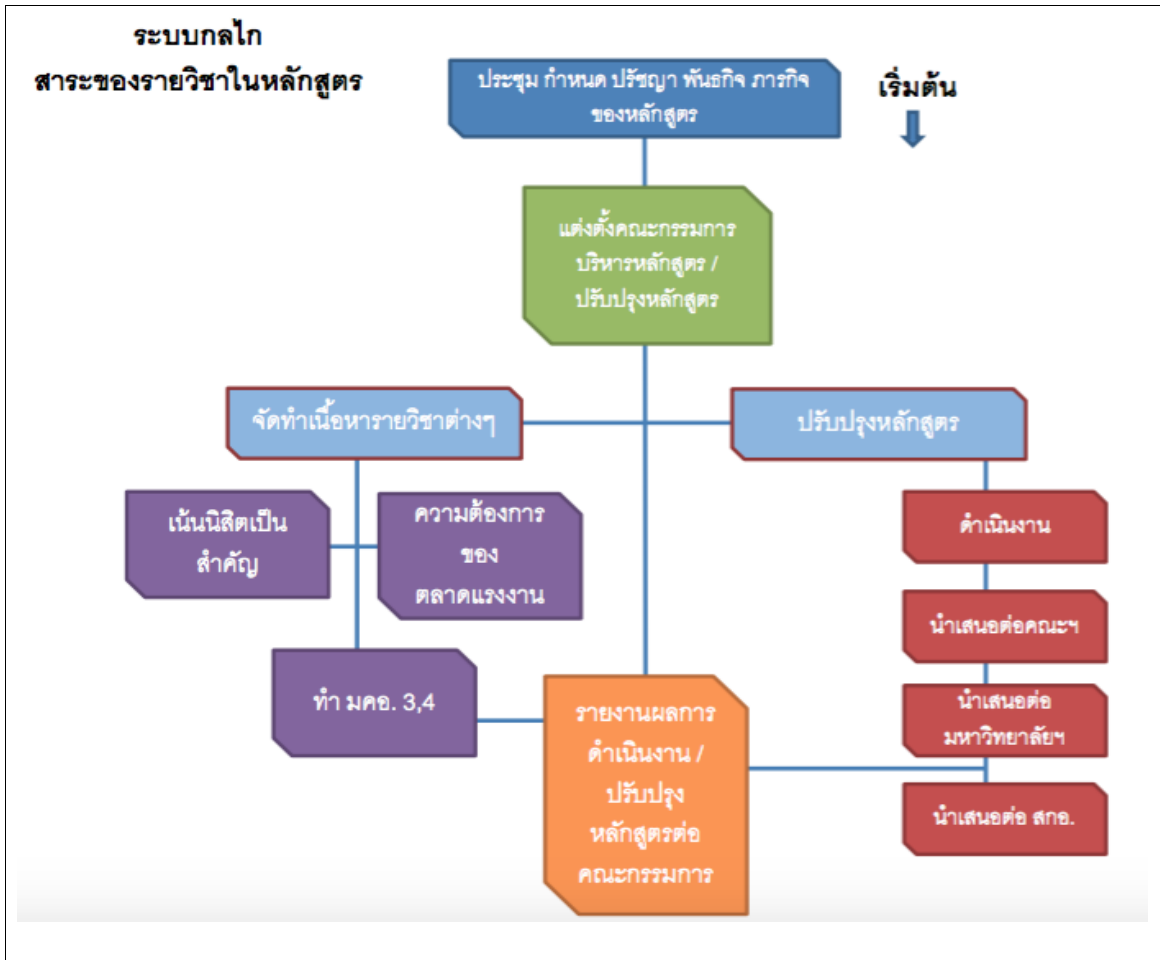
ระบบกลไก
สาระของรายวิชาในหลักสูตร

ประชุม กำหนด ปรัชญา พันธกิจ ภารกิจ ของหลักสูตร

เริ่มต้น

แต่งตั้งคณะกรรมการบริหารหลักสูตร / ปรับปรุงหลักสูตร

จัดทำเนื้อหารายวิชาต่างๆ

ปรับปรุงหลักสูตร

เน้นนิสิตเป็นสำคัญ

ความต้องการของตลาดแรงงาน

ดำเนินงาน

นำเสนอต่อคณะฯ

ทำ มคอ. 3,4

นำเสนอต่อมหาวิทยาลัยฯ

รายงานผลการดำเนินงาน / ปรับปรุงหลักสูตรต่อคณะกรรมการ

นำเสนอต่อ สกอ.